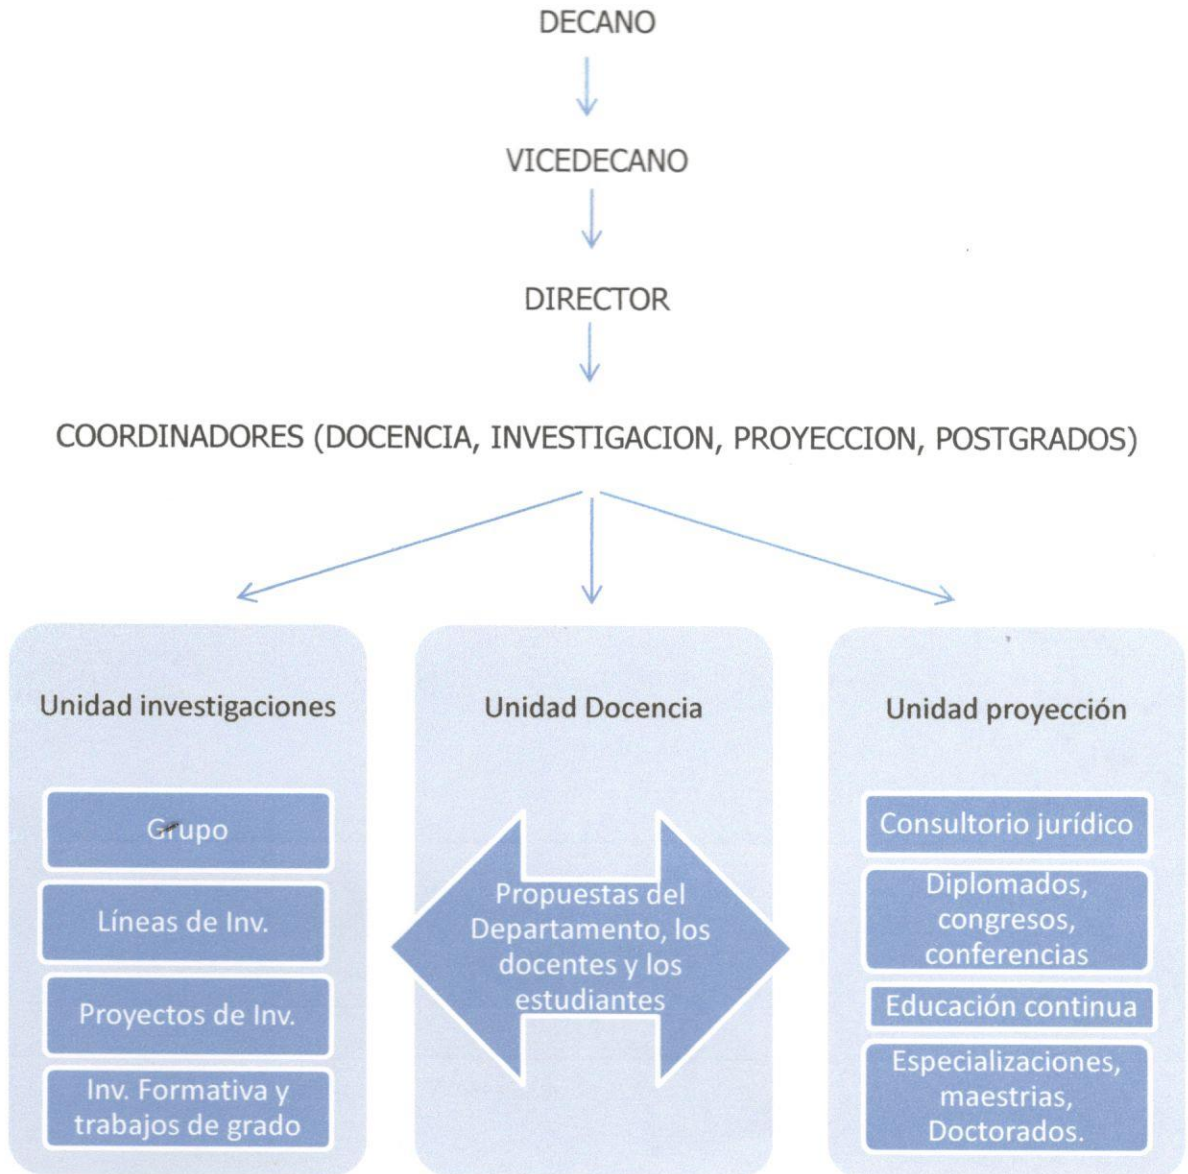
DECANO

VICEDECANO

DIRECTOR

COORDINADORES (DOCENCIA, INVESTIGACION, PROYECCION, POSTGRADOS)

Unidad investigaciones

Grupo

Líneas de Inv.

Proyectos de Inv.

Inv. Formativa y trabajos de grado

Unidad Docencia

Propuestas del Departamento, los docentes y los estudiantes

Unidad proyección

Consultorio jurídico

Diplomados, congresos, conferencias

Educación continua

Especializaciones, maestrias, Doctorados.